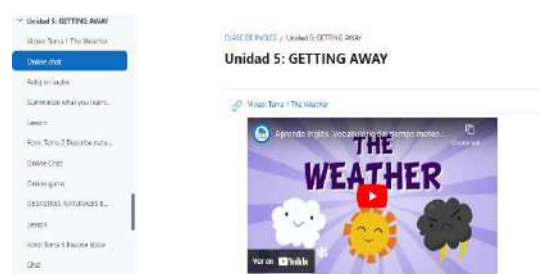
Unidad 5: GETTING AWAY
Vídeo Tema 1 The Weather
Online chat
Adj. en Inglés
Summarize what you learn...
Lesson
Foro Tema 2 Describe nuestro...
Online Chat
Online game
DESASTRES NATURALES E...
Lesson
Foro Tema 5 Passive Voice
Chat

CLASE DE INGLÉS / Unidad 5 GETTING AWAY
Unidad 5: GETTING AWAY

Vídeo Tema 1 The Weather

Aprende Inglés. Vocabulario del tiempo meteo...
Copiar enl...
THE WEATHER
Ver en YouTube